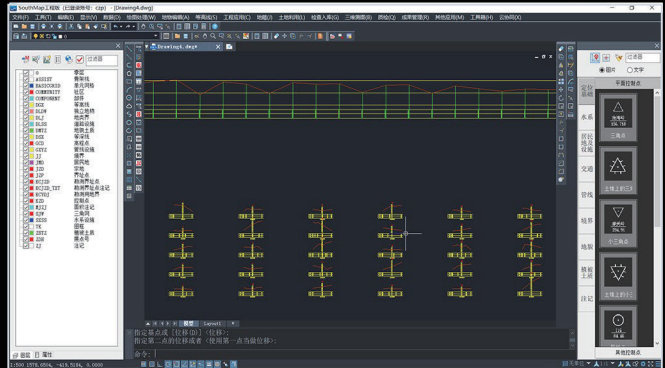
SouthMap工程版 (已登录账号: czjc) - [Drawing4.dwg]

文件(F) 工程(T) 编辑(E) 显示(V) 数据(D) 绘图处理(W) 地物编辑(A) 等高线(S) 工程应用(C) 地籍(J) 土地利用(L) 检查入库(G) 三维测图(R) 质检(Q) 成果管理(E) 其他应用(M) 工具箱(Y) 帮助(H)

过滤器

| | |
|---|---|
| 0 | 零层 |
| ASSIST | 骨架线 |
| BASICGRID | 基本网格 |
| COMMUNITY | 社区 |
| COMPONENT | 部件 |
| DGX | 等深线 |
| DLDW | 独立地物 |
| DLJ | 地类界 |
| DLSS | 道路设施 |
| DMTZ | 地貌土质 |
| DSX | 等高线 |
| GCD | 高程点 |
| GXYZ | 管线设施 |
| JJ | 境界 |
| JMD | 居民地 |
| JZD | 界址点 |
| JZP | 界址线 |
| KZJZD | 勘测界址点 |
| KZJZD_TXT | 勘测界址点注记 |
| KZYDJ | 勘测用地界 |
| KZD | 控制点 |
| MJZJ | 面积注记 |
| SJW | 三角网 |
| SXSS | 水系设施 |
| TK | 图廓 |
| ZBTZ | 植被土质 |
| ZDH | 宗地号 |
| ZJ | 注记 |

图层 属性

Drawing4.dwg*

模型 Layout1

指定基点或 [位移(D)] <位移>:
指定第二个点的位移或者 <使用第一个点当做位移>:
命令:

1:500 1578.6554, -415.5134, 0.0000

过滤器
●图元 ○文字
平面控制点
定位基础
水系
居民地及设施
交通
管线
境界
地貌
植被土质
注记
三角点
土堆上的三角点
小三角点
土堆上的小三角点
其他控制点